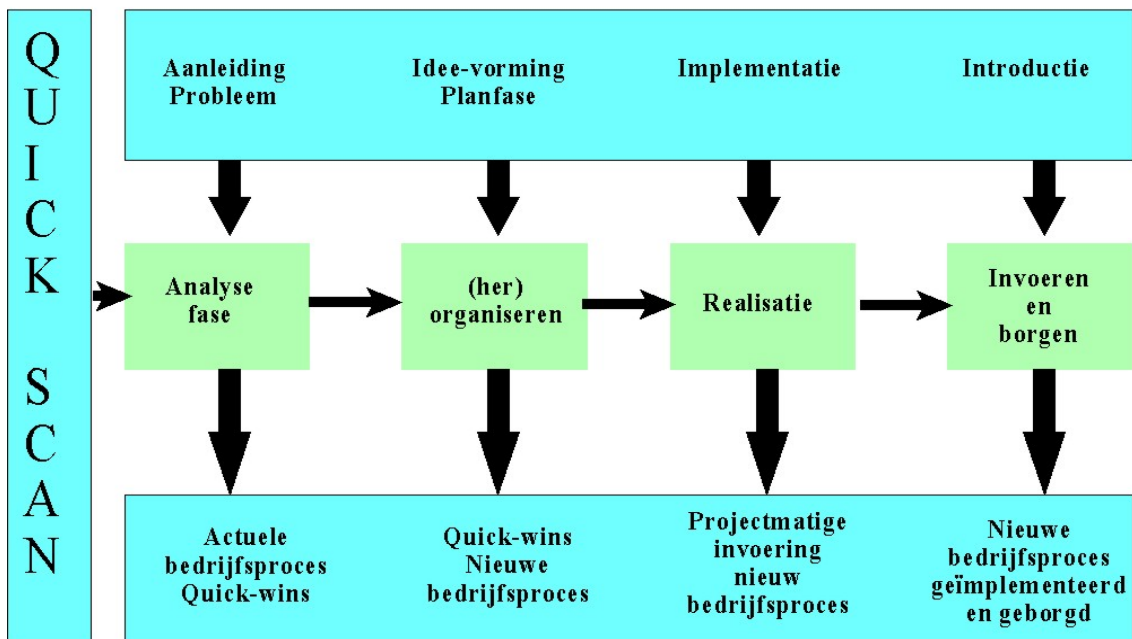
QUICK SCAN

Aanleiding Probleem

Idee-vorming Planfase

Implementatie

Introductie

Analyse fase

(her) organiseren

Realisatie

Invoeren en borgen

Actuele bedrijfsproces Quick-wins

Quick-wins Nieuwe bedrijfsproces

Projectmatige invoering nieuw bedrijfsproces

Nieuwe bedrijfsproces geïmplementeerd en geborgd